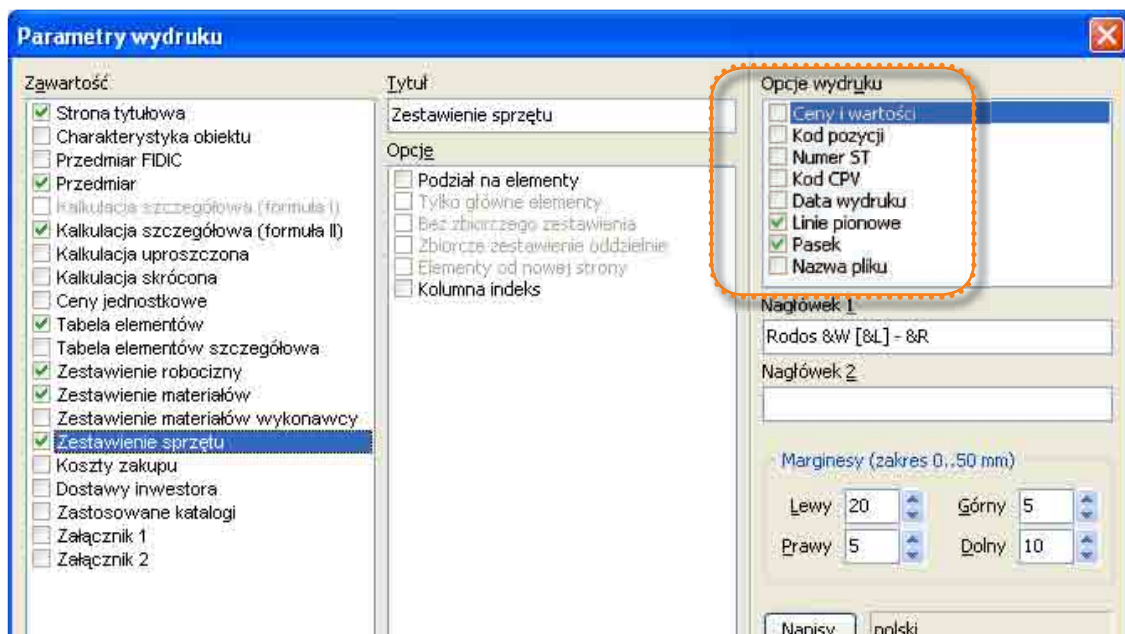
Parametry wydruku

Zawartość
Strona tytułowa
Charakterystyka obiektu
Przedmiar FIDIC
Przedmiar
Kalkulacja szczegółowa (formuła I)
Kalkulacja szczegółowa (formuła II)
Kalkulacja uproszczona
Kalkulacja skrócona
Ceny jednostkowe
Tabela elementów
Tabela elementów szczegółowa
Zestawienie robocizny
Zestawienie materiałów
Zestawienie materiałów wykonawcy
Zestawienie sprzętu
Koszty zakupu
Dostawy inwestora
Zastosowane katalogi
Załącznik 1
Załącznik 2

Tytuł
Zestawienie sprzętu

Opcje
Podział na elementy
Tylko główne elementy
Bez zbiorczego zestawienia
Zbiorcze zestawienie oddzielnie
Elementy od nowej strony
Kolumna indeks

Opcje wydruku
Ceny i wartości
Kod pozycji
Numer ST
Kod CPV
Data wydruku
Linie pionowe
Pasek
Nazwa pliku

Nagłówek 1
Rodos &W [&L] - &R

Nagłówek 2

Marginesy (zakres 0..50 mm)
Lewy 20
Górny 5
Prawy 5
Dolny 10

Napisy
polski